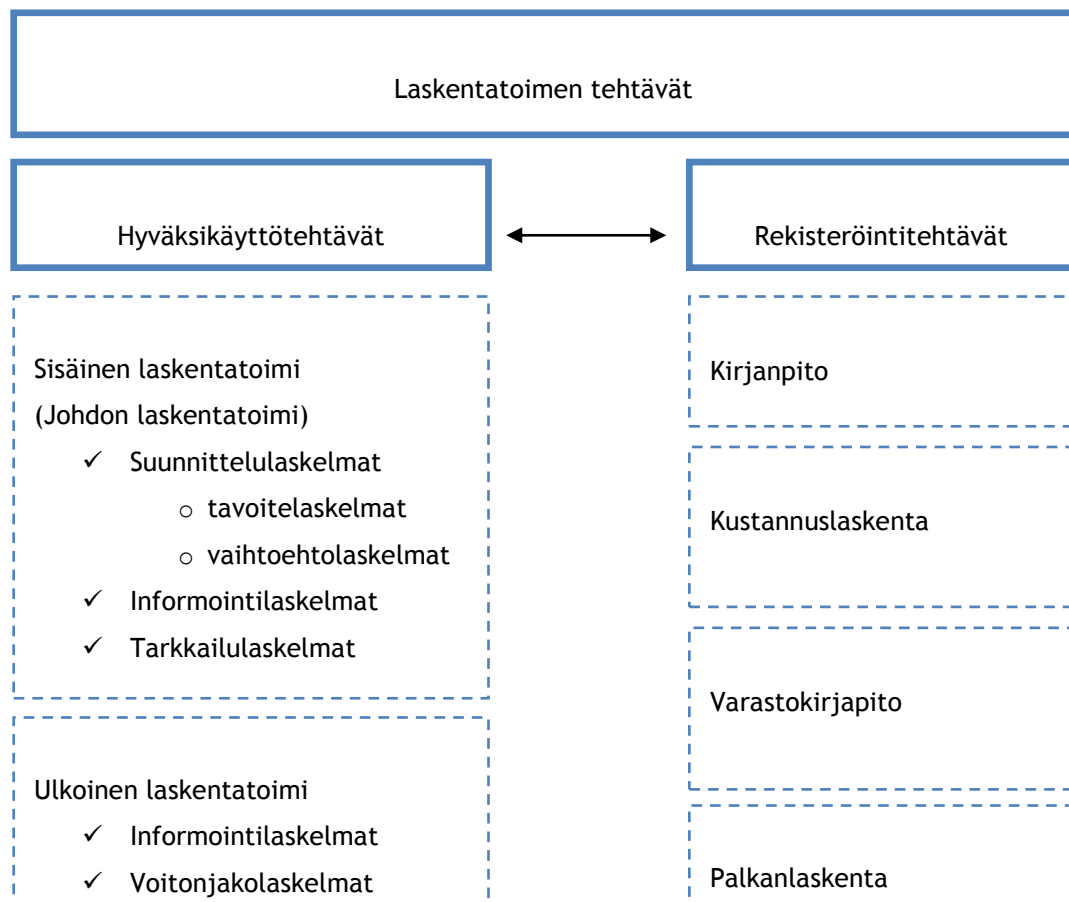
Laskentatoimen tehtävät

Hyväksikäyttötehtävät

Rekisteröintitehtävät

Sisäinen laskentatoimi
(Johdon laskentatoimi)
✓ Suunnittelulaskelmat
o tavoitelaskelmat
o vaihtoehtolaskelmat
✓ Informointilaskelmat
✓ Tarkkailulaskelmat

Ulkoinen laskentatoimi
✓ Informointilaskelmat
✓ Voitonjakolaskelmat

Kirjanpito

Kustannuslaskenta

Varastokirjapito

Palkanlaskenta